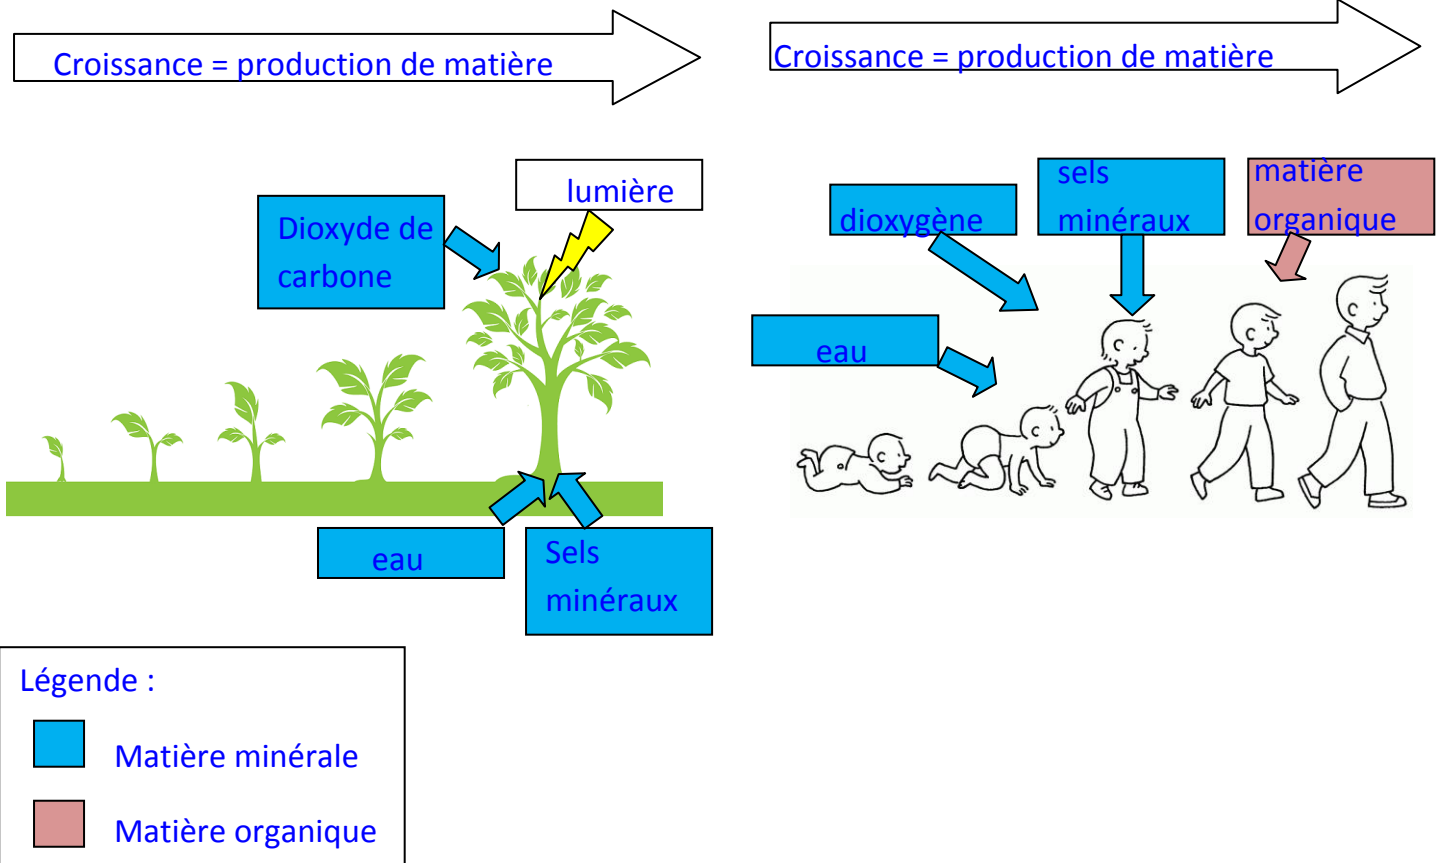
Croissance = production de matière

lumière

Dioxyde de carbone

eau

Sels minéraux

Croissance = production de matière

dioxygène

sels minéraux

matière organique

eau

Légende :

Matière minérale

Matière organique